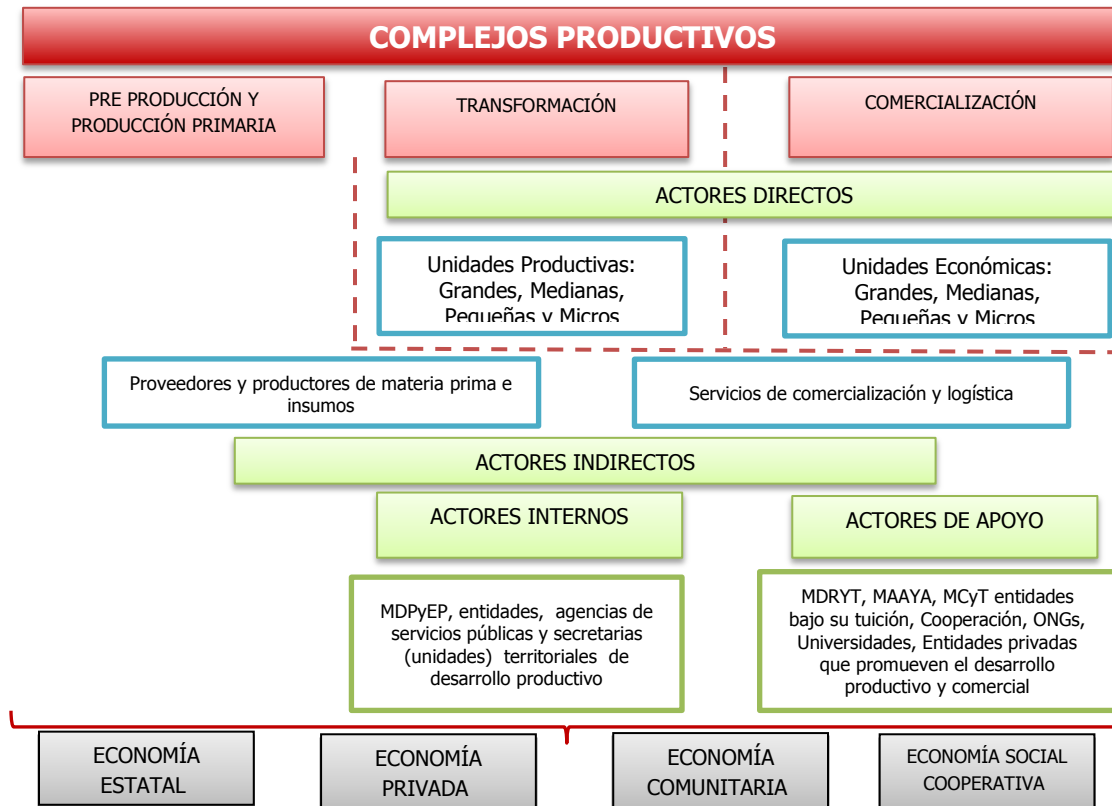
COMPLEJOS PRODUCTIVOS

PRE PRODUCCIÓN Y PRODUCCIÓN PRIMARIA

TRANSFORMACIÓN

COMERCIALIZACIÓN

ACTORES DIRECTOS

Unidades Productivas: Grandes, Medianas, Pequeñas y Micros

Unidades Económicas: Grandes, Medianas, Pequeñas y Micros

Proveedores y productores de materia prima e insumos

Servicios de comercialización y logística

ACTORES INDIRECTOS

ACTORES INTERNOS

ACTORES DE APOYO

MDPyEP, entidades, agencias de servicios públicas y secretarias (unidades) territoriales de desarrollo productivo

MDRYT, MAAYA, MCyT entidades bajo su tuición, Cooperación, ONGs, Universidades, Entidades privadas que promueven el desarrollo productivo y comercial

ECONOMÍA ESTATAL

ECONOMÍA PRIVADA

ECONOMÍA COMUNITARIA

ECONOMÍA SOCIAL COOPERATIVA